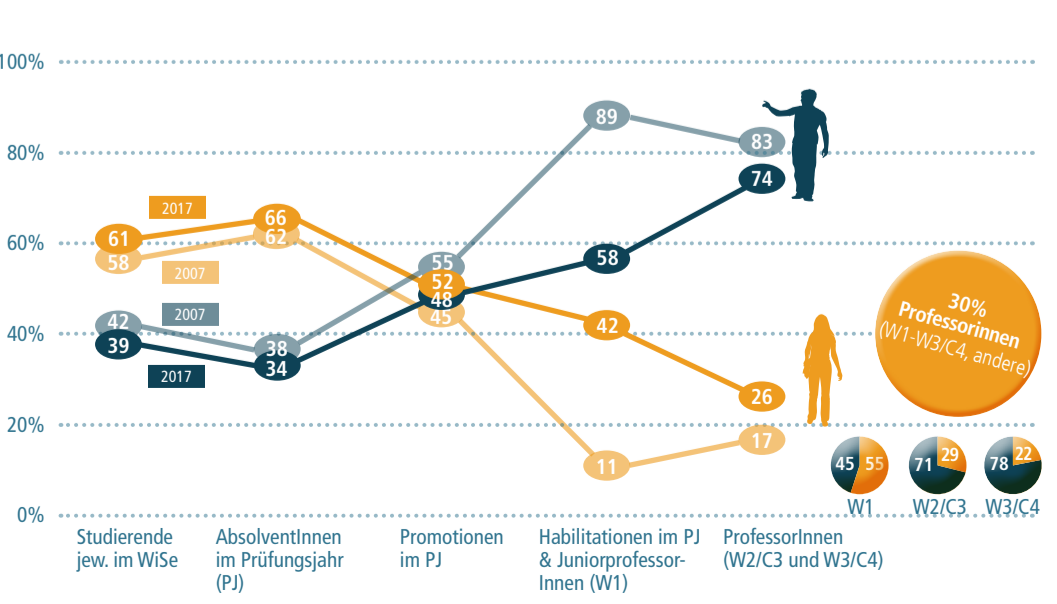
100%
80%
60%
40%
20%
0%

2017
61
58
2007
66
62
42
2007
39
2017
38
34
55
52
48
45
89
58
42
11
83
74
26
17

30% Professorinnen (W1-W3/C4, andere)

45 55
W1
71 29
W2/C3
78 22
W3/C4

Studierende jew. im WiSe

AbsolventInnen im Prüfungsjahr (PJ)

Promotionen im PJ

Habilitationen im PJ & Juniorprofessor-Innen (W1)

ProfessorInnen (W2/C3 und W3/C4)